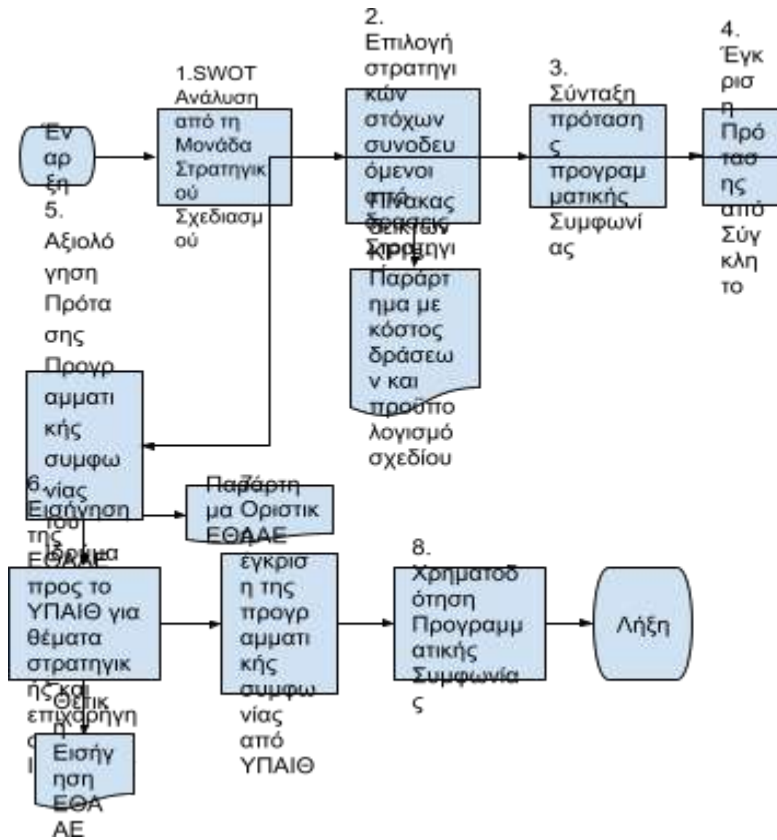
Έν αρ ξη

1.SWOT Ανάλυση από τη Μονάδα Στρατηγικού Σχεδιασμού

2. Επιλογή στρατηγικών στόχων συνοδευόμενοι από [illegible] Πίνακας δείκτων KPI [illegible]

Παράρτημα με κόστος δράσεων και προϋπολογισμό σχεδίου

3. Σύνταξη πρότασης προγραμματικής Συμφωνίας

4. Έγκριση Πρότασης από Σύγκλητο

5. Αξιολόγηση Πρότασης Προγραμματικής συμφωνίας του Ιδρύματος

Παράρτημα Οριστική ΕΘΑΑΕ

6. Εισήγηση της ΕΘΑΑΕ προς το ΥΠΑΙΘ για θέματα στρατηγικής και επιχορήγηση

Θετική Εισήγηση ΕΘΑΑΕ

7. έγκριση της προγραμματικής συμφωνίας από ΥΠΑΙΘ

8. Χρηματοδότηση Προγραμματικής Συμφωνίας

Λήξη